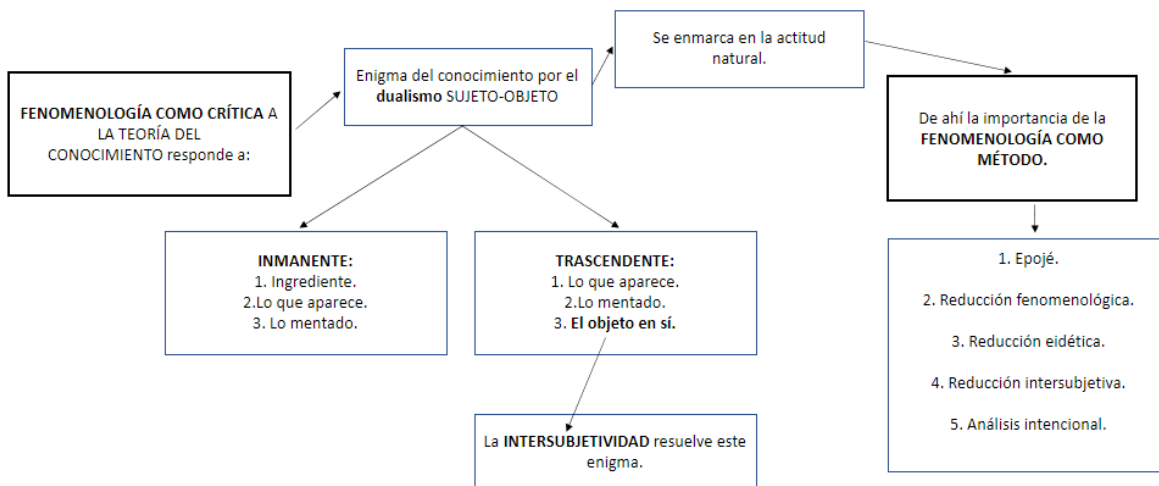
FENOMENOLOGÍA COMO CRÍTICA A LA TEORÍA DEL CONOCIMIENTO responde a:

Enigma del conocimiento por el dualismo SUJETO-OBJETO

Se enmarca en la actitud natural.

De ahí la importancia de la FENOMENOLOGÍA COMO MÉTODO.

INMANENTE:
1. Ingrediente.
2.Lo que aparece.
3. Lo mentado.

TRASCENDENTE:
1. Lo que aparece.
2.Lo mentado.
3. El objeto en sí.

La INTERSUBJETIVIDAD resuelve este enigma.

1. Epojé.

2. Reducción fenomenológica.

3. Reducción eidética.

4. Reducción intersubjetiva.

5. Análisis intencional.